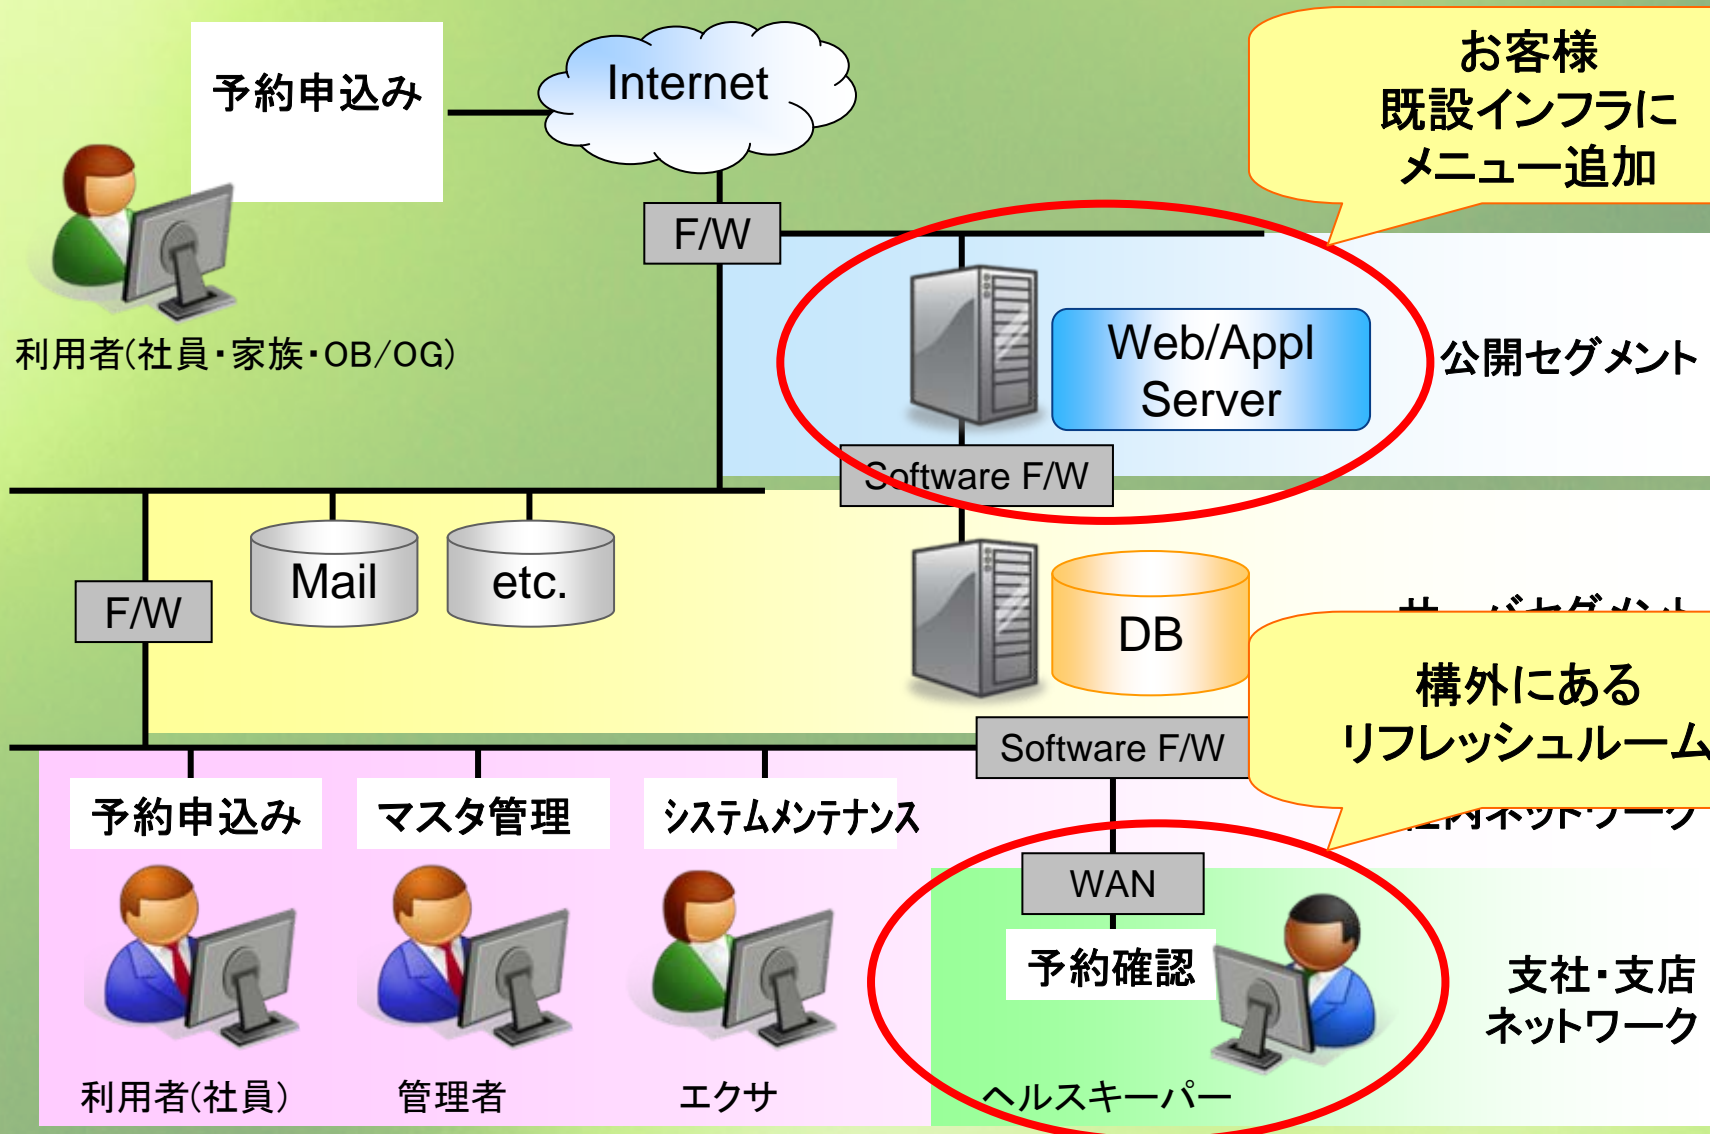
予約申込み

Internet

お客様
既設インフラに
メニュー追加

F/W

利用者(社員・家族・OB/OG)

Web/Appl
Server

公開セグメント

Software F/W

Mail

etc.

F/W

DB

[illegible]

構外にある
リフレッシュルーム

Software F/W

予約申込み

マスタ管理

システムメンテナンス

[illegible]

WAN

予約確認

支社・支店
ネットワーク

利用者(社員)

管理者

エクサ

ヘルスキーパー